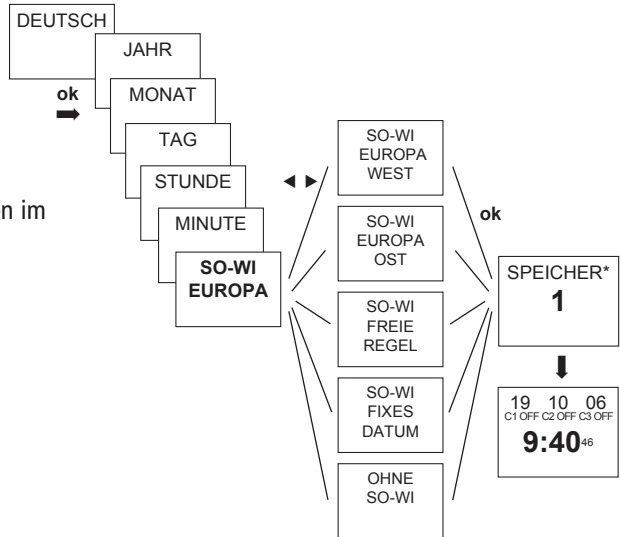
DEUTSCH

ok

JAHR

MONAT

TAG

STUNDE

n im

MINUTE

SO-WI EUROPA

◄ ►

SO-WI EUROPA WEST

SO-WI EUROPA OST

SO-WI FREIE REGEL

SO-WI FIXES DATUM

OHNE SO-WI

ok

SPEICHER*
1

19 C1 OFF 10 C2 OFF 06 C3 OFF
9:40 46